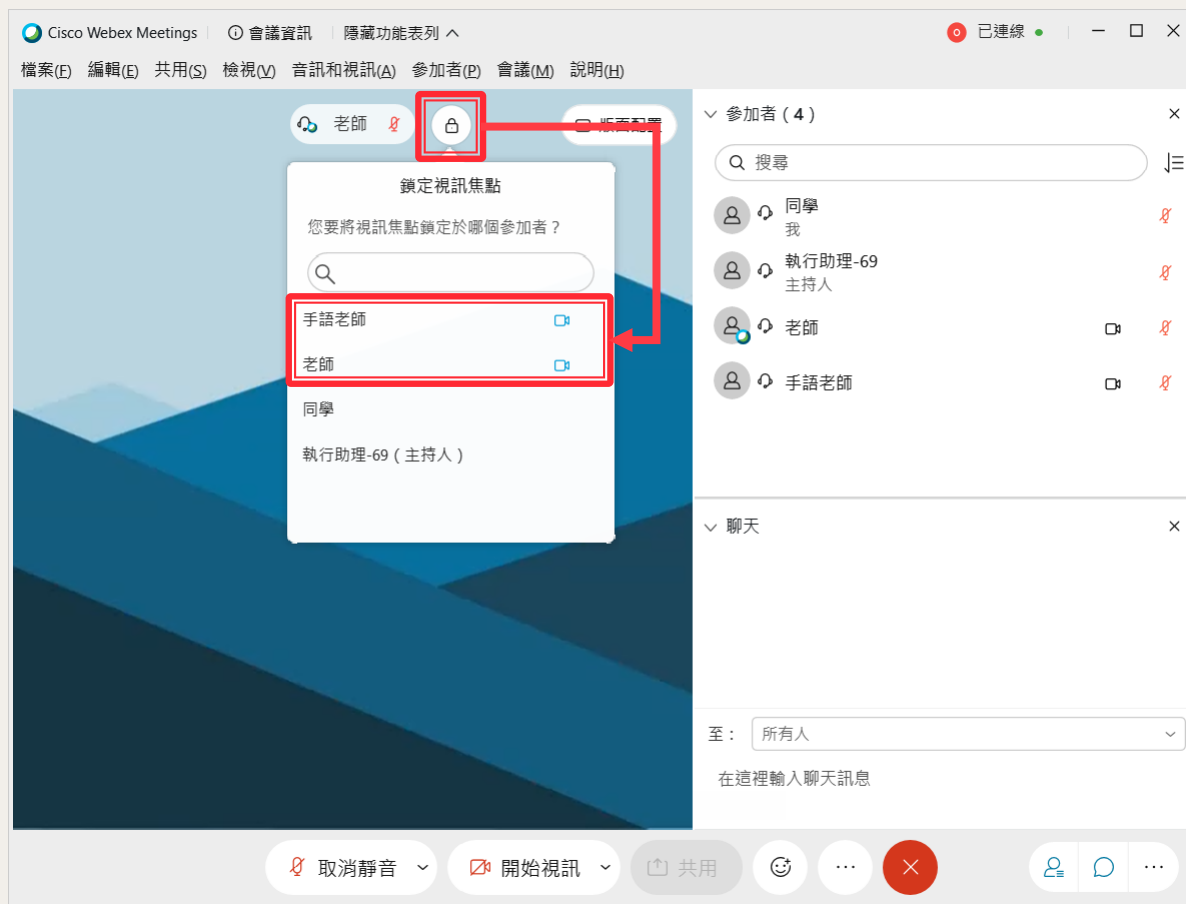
Cisco Webex Meetings ⓘ 會議資訊 隱藏功能表列 已連線

檔案(F) 編輯(E) 共用(S) 檢視(V) 音訊和視訊(A) 參加者(P) 會議(M) 說明(H)

老師

版面配置

鎖定視訊焦點

您要將視訊焦點鎖定於哪個參加者？

手語老師

老師

同學

執行助理-69（主持人）

參加者（4）

搜尋

同學
我

執行助理-69
主持人

老師

手語老師

聊天

至： 所有人

在這裡輸入聊天訊息

取消靜音

開始視訊

共用